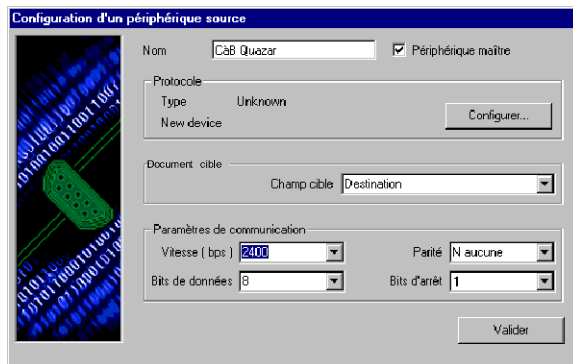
Configuration d'un périphérique source

Nom CàB Quazar
Périphérique maître

Protocole
Type Unknown
New device
Configurer...

Document cible
Champ cible Destination

Paramètres de communication
Vitesse ( bps ) 2400
Parité N aucune
Bits de données 8
Bits d'arrêt 1

Valider